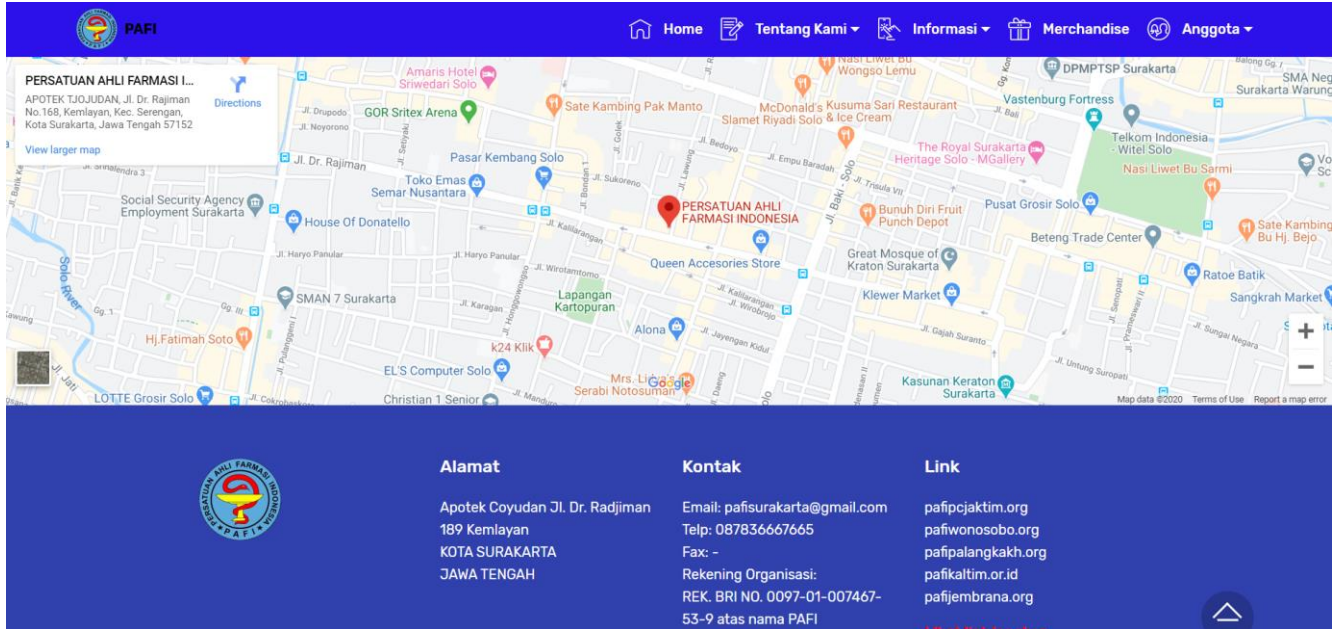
PAFI

Home Tentang Kami ▾ Informasi ▾ Merchandise Anggota ▾

PERSATUAN AHLI FARMASI I...
APOTEK TJOJUDAN, Jl. Dr. Rajiman No.168, Kemlayan, Kec. Serengan, Kota Surakarta, Jawa Tengah 57152
Directions
View larger map

Amaris Hotel Sriwedari Solo
GOR Sritex Arena
Sate Kambing Pak Manto
McDonald's Slamet Riyadi Solo
Kusuma Sari Restaurant & Ice Cream
Nasi Liwet Bu Wongso Lemu
DPMPTSP Surakarta
Vastenburg Fortress
SMA Neg Surakarta Warung
Telkom Indonesia - Witel Solo
Nasi Liwet Bu Sarmi
The Royal Surakarta Heritage Solo - MGallery
Pasar Kembang Solo
Toko Emas Semar Nusantara
Social Security Agency Employment Surakarta
House Of Donatello
PERSATUAN AHLI FARMASI INDONESIA
Bunuh Diri Fruit Punch Depot
Pusat Grosir Solo
Sate Kambing Bu Hj. Bejo
Beteng Trade Center
Queen Accesories Store
Great Mosque of Kraton Surakarta
Ratoe Batik
Solo River
SMAN 7 Surakarta
Lapangan Kartopuran
Klewer Market
Sangkrah Market
Hj.Fatimah Soto
Alona
k24 Klik
EL'S Computer Solo
Mrs. Lie's Serabi Notosuman
Kasunan Keraton Surakarta
LOTTE Grosir Solo
Christian 1 Senior
Jl. Dr. Rajiman
Jl. Haryo Panular
Jl. Wirotamtomo
Jl. Kratonan
Jl. Gajah Suranto
Jl. Untung Suropati
Jl. Sungai Negara
Jl. Empu Baradah
Jl. Baki - Solo
Jl. Bedoyo
Jl. Sukoreno
Jl. Drupodo
Jl. Noyorono
Jl. Jayengan Kidul
Jl. Kallilarangan
Jl. Trisula VII
Google
Map data ©2020 Terms of Use Report a map error

Alamat
Apotek Coyudan Jl. Dr. Radjiman 189 Kemlayan
KOTA SURAKARTA
JAWA TENGAH

Kontak
Email: pafisurakarta@gmail.com
Telp: 087836667665
Fax: -
Rekening Organisasi:
REK. BRI NO. 0097-01-007467-53-9 atas nama PAFI

Link
pafipcjaktim.org
pafiwonosobo.org
pafipalangkakh.org
pafikaltim.or.id
pafijembrana.org